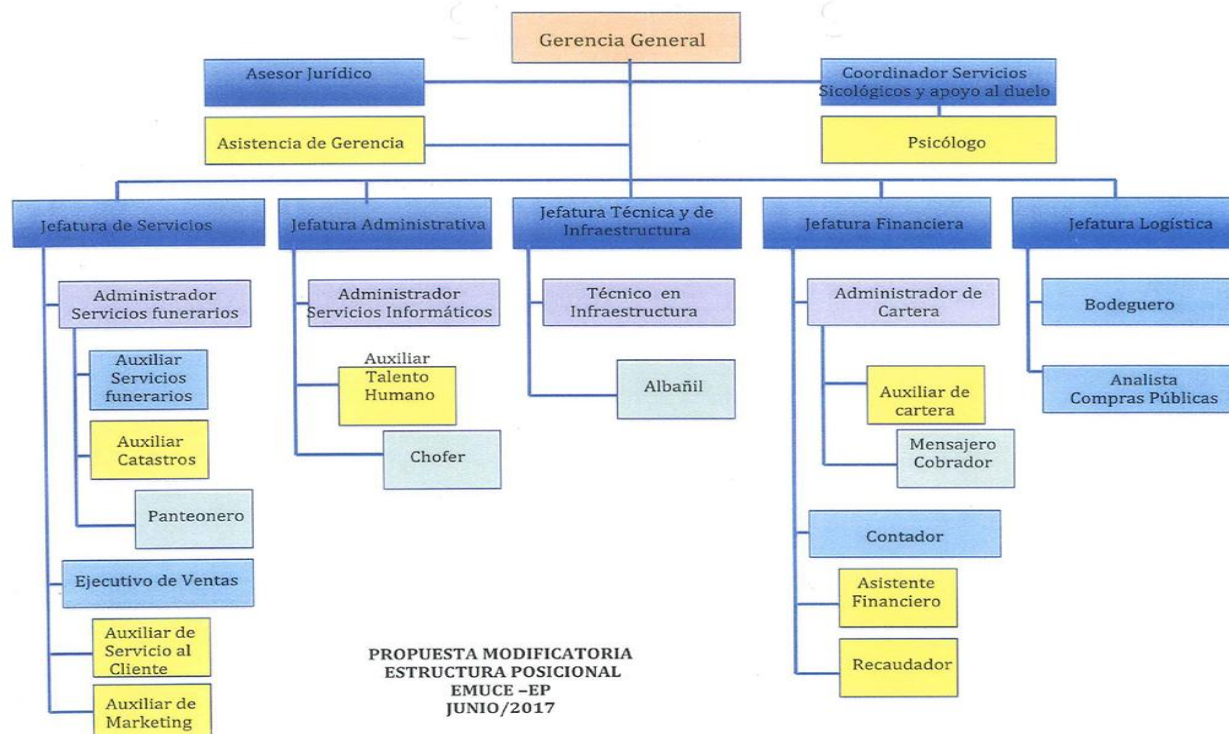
Gerencia General

Asesor Jurídico

Coordinador Servicios Sicológicos y apoyo al duelo

Asistencia de Gerencia

Psicólogo

Jefatura de Servicios

Administrador Servicios funerarios

Auxiliar Servicios funerarios

Auxiliar Catastros

Panteonero

Ejecutivo de Ventas

Auxiliar de Servicio al Cliente

Auxiliar de Marketing

Jefatura Administrativa

Administrador Servicios Informáticos

Auxiliar Talento Humano

Chofer

Jefatura Técnica y de Infraestructura

Técnico en Infraestructura

Albañil

Jefatura Financiera

Administrador de Cartera

Auxiliar de cartera

Mensajero Cobrador

Contador

Asistente Financiero

Recaudador

Jefatura Logística

Bodeguero

Analista Compras Públicas

PROPUESTA MODIFICATORIA
ESTRUCTURA POSICIONAL
EMUCE –EP
JUNIO/2017